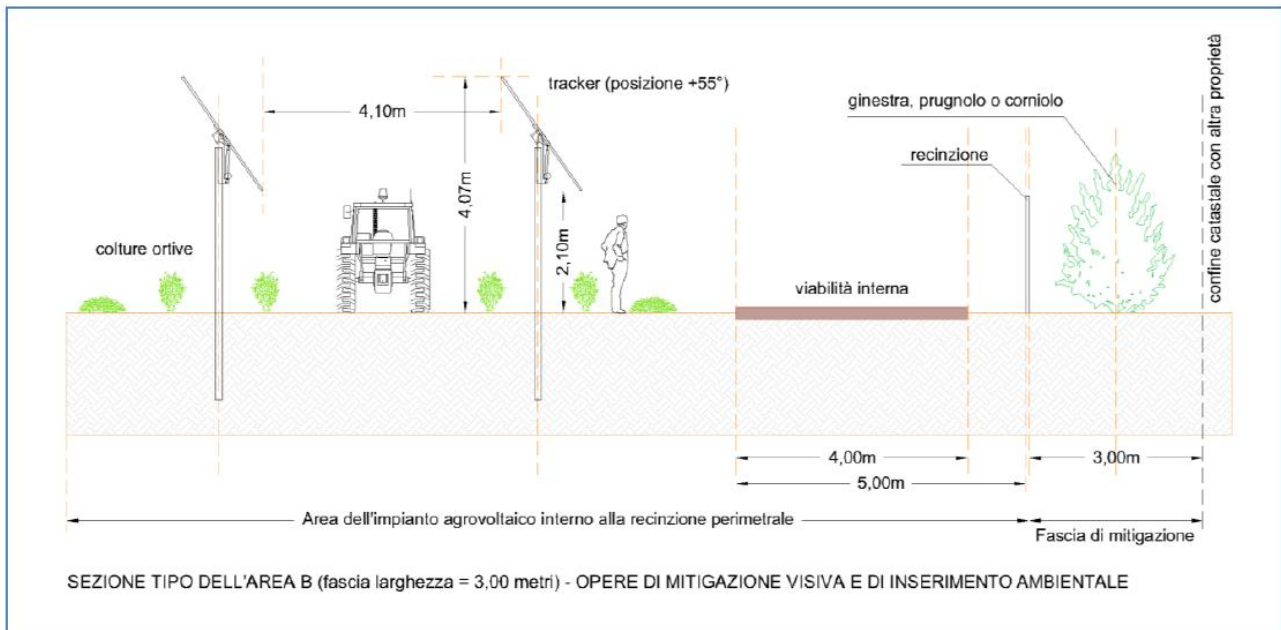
4,10m

tracker (posizione +55°)

4,07m

2,10m

colture ortive

ginestra, prugnolo o corniolo

recinzione

confine catastale con altra proprietà

viabilità interna

4,00m

5,00m

3,00m

Area dell'impianto agrovoltaico interno alla recinzione perimetrale

Fascia di mitigazione

SEZIONE TIPO DELL'AREA B (fascia larghezza = 3,00 metri) - OPERE DI MITIGAZIONE VISIVA E DI INSERIMENTO AMBIENTALE